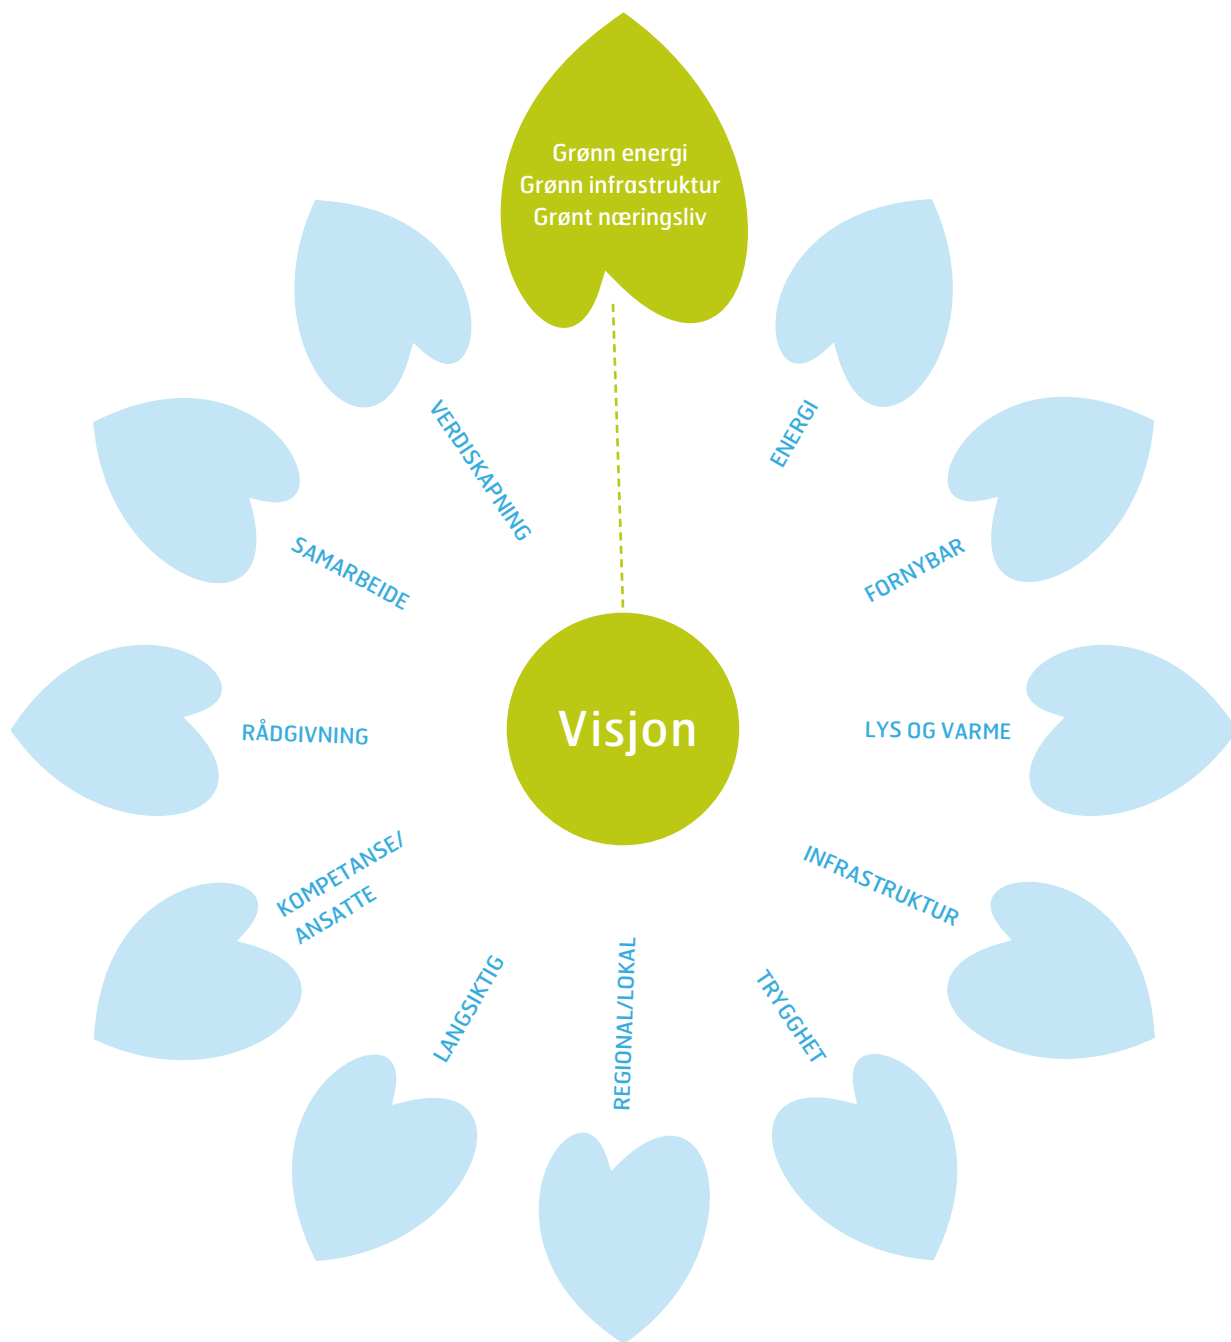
Grønn energi
Grønn infrastruktur
Grønt næringsliv

VERDISKAPNING

ENERGI

SAMARBEIDE

FORNYBAR

RÅDGIVNING

Visjon

LYS OG VARME

KOMPETANSE/
ANSATTE

INFRASTRUKTUR

LANGSIKTIG

REGIONAL/LOKAL

TRYGGHET